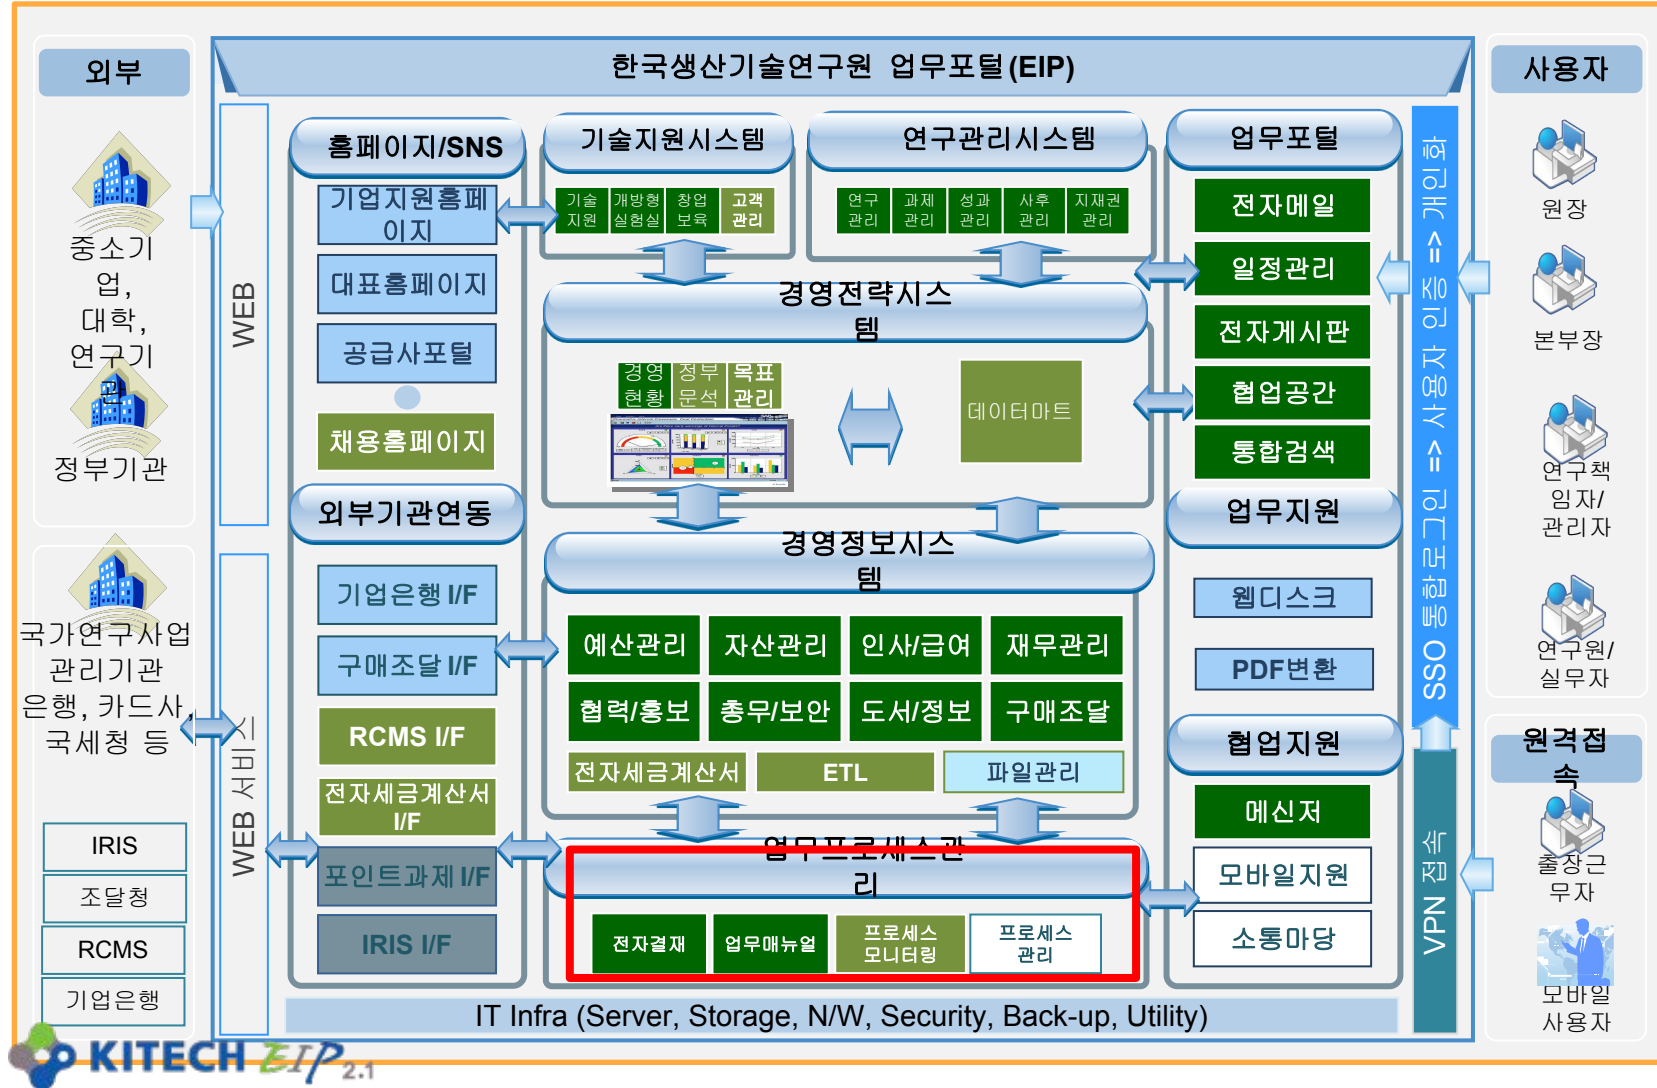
외부

중소기업, 대학, 연구기관

정부기관

국가연구사업 관리기관 은행, 카드사, 국세청 등

IRIS

조달청

RCMS

기업은행

한국생산기술연구원 업무포털(EIP)

WEB

WEB 서비스

홈페이지/SNS

기업지원홈페이지

대표홈페이지

공급사포털

채용홈페이지

외부기관연동

기업은행 I/F

구매조달 I/F

RCMS I/F

전자세금계산서 I/F

포인트과제 I/F

IRIS I/F

기술지원시스템

기술지원 | 개방형실험실 | 창업보육 | 고객관리

연구관리시스템

연구관리 | 과제관리 | 성과관리 | 사후관리 | 지재권관리

경영전략시스템

경영현황 | 정부문석 | 목표관리

데이터마트

경영정보시스템

예산관리 | 자산관리 | 인사/급여 | 재무관리
협력/홍보 | 총무/보안 | 도서/정보 | 구매조달

전자세금계산서 | ETL | 파일관리

업무프로세스관리

전자결재 | 업무매뉴얼 | 프로세스 모니터링 | 프로세스 관리

업무포털

전자메일

일정관리

전자게시판

협업공간

통합검색

업무지원

웹디스크

PDF변환

협업지원

메신저

모바일지원

소통마당

SSO 통합로그인 => 사용자 인증 => 개인화

VPN 접속

IT Infra (Server, Storage, N/W, Security, Back-up, Utility)

사용자

원장

본부장

연구책임자/관리자

연구원/실무자

원격접속

출장근무자

모바일사용자

KITECH EIP 2.1